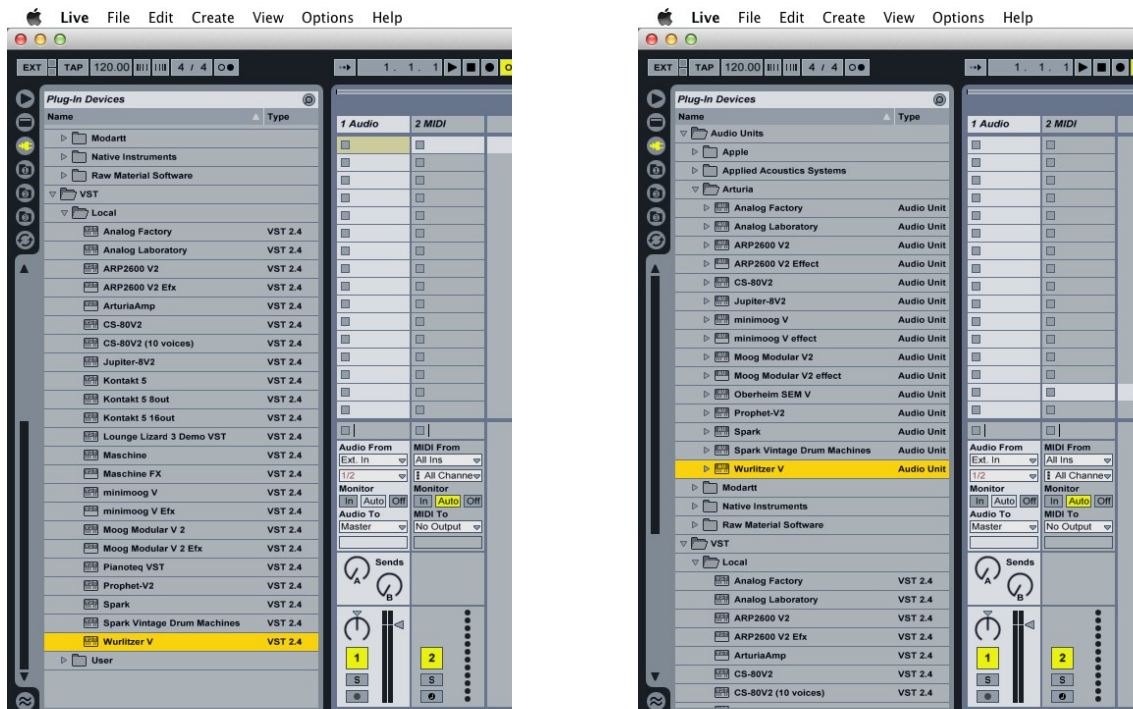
Live File Edit Create View Options Help

EXT TAP 120.00 4 / 4

1. 1. 1

Plug-In Devices

| Name | Type |
|---|---|
| Modartt | |
| Native Instruments | |
| Raw Material Software | |
| VST | |
| Local | |
| Analog Factory | VST 2.4 |
| Analog Laboratory | VST 2.4 |
| ARP2600 V2 | VST 2.4 |
| ARP2600 V2 Efx | VST 2.4 |
| ArturiaAmp | VST 2.4 |
| CS-80V2 | VST 2.4 |
| CS-80V2 (10 voices) | VST 2.4 |
| Jupiter-8V2 | VST 2.4 |
| Kontakt 5 | VST 2.4 |
| Kontakt 5 8out | VST 2.4 |
| Kontakt 5 16out | VST 2.4 |
| Lounge Lizard 3 Demo VST | VST 2.4 |
| Maschine | VST 2.4 |
| Maschine FX | VST 2.4 |
| minimoog V | VST 2.4 |
| minimoog V Efx | VST 2.4 |
| Moog Modular V 2 | VST 2.4 |
| Moog Modular V 2 Efx | VST 2.4 |
| Pianoteq VST | VST 2.4 |
| Prophet-V2 | VST 2.4 |
| Spark | VST 2.4 |
| Spark Vintage Drum Machines | VST 2.4 |
| Wurlitzer V | VST 2.4 |
| User | |

1 Audio 2 MIDI

Audio From MIDI From
Ext. In All Ins
1/2 All Channe
Monitor Monitor
In Auto Off In Auto Off
Audio To MIDI To
Master No Output

Sends
A B

1 2
S S

Live File Edit Create View Options Help

EXT TAP 120.00 4 / 4

1. 1. 1

Plug-In Devices

| Name | Type |
|---|---|
| Audio Units | |
| Apple | |
| Applied Acoustics Systems | |
| Arturia | |
| Analog Factory | Audio Unit |
| Analog Laboratory | Audio Unit |
| ARP2600 V2 | Audio Unit |
| ARP2600 V2 Effect | Audio Unit |
| CS-80V2 | Audio Unit |
| Jupiter-8V2 | Audio Unit |
| minimoog V | Audio Unit |
| minimoog V effect | Audio Unit |
| Moog Modular V2 | Audio Unit |
| Moog Modular V2 effect | Audio Unit |
| Oberheim SEM V | Audio Unit |
| Prophet-V2 | Audio Unit |
| Spark | Audio Unit |
| Spark Vintage Drum Machines | Audio Unit |
| Wurlitzer V | Audio Unit |
| Modartt | |
| Native Instruments | |
| Raw Material Software | |
| VST | |
| Local | |
| Analog Factory | VST 2.4 |
| Analog Laboratory | VST 2.4 |
| ARP2600 V2 | VST 2.4 |
| ARP2600 V2 Efx | VST 2.4 |
| ArturiaAmp | VST 2.4 |
| CS-80V2 | VST 2.4 |
| CS-80V2 (10 voices) | VST 2.4 |

1 Audio 2 MIDI

Audio From MIDI From
Ext. In All Ins
1/2 All Channe
Monitor Monitor
In Auto Off In Auto Off
Audio To MIDI To
Master No Output

Sends
A B

1 2
S S